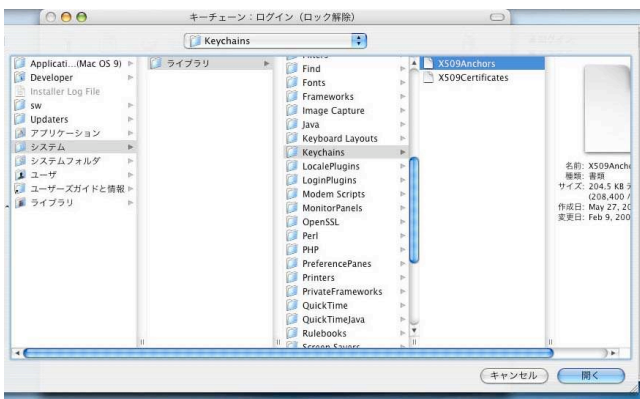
キーチェーン：ログイン（ロック解除）

Keychains

Applicati...(Mac OS 9)
Developer
Installer Log File
sw
Updaters
アプリケーション
システム
システムフォルダ
ユーザ
ユーザーズガイドと情報
ライブラリ

ライブラリ

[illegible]
Find
Fonts
Frameworks
Image Capture
Java
Keyboard Layouts
Keychains
LocalePlugins
LoginPlugins
Modem Scripts
MonitorPanels
OpenSSL
Perl
PHP
PreferencePanes
Printers
PrivateFrameworks
QuickTime
QuickTimeJava
Rulebooks
Screen Savers

X509Anchors
X509Certificates

名前: X509Anch
種類: 書類
サイズ: 204.5 KB
(208,400
作成日: May 27, 20
変更日: Feb 9, 200

キャンセル
開く